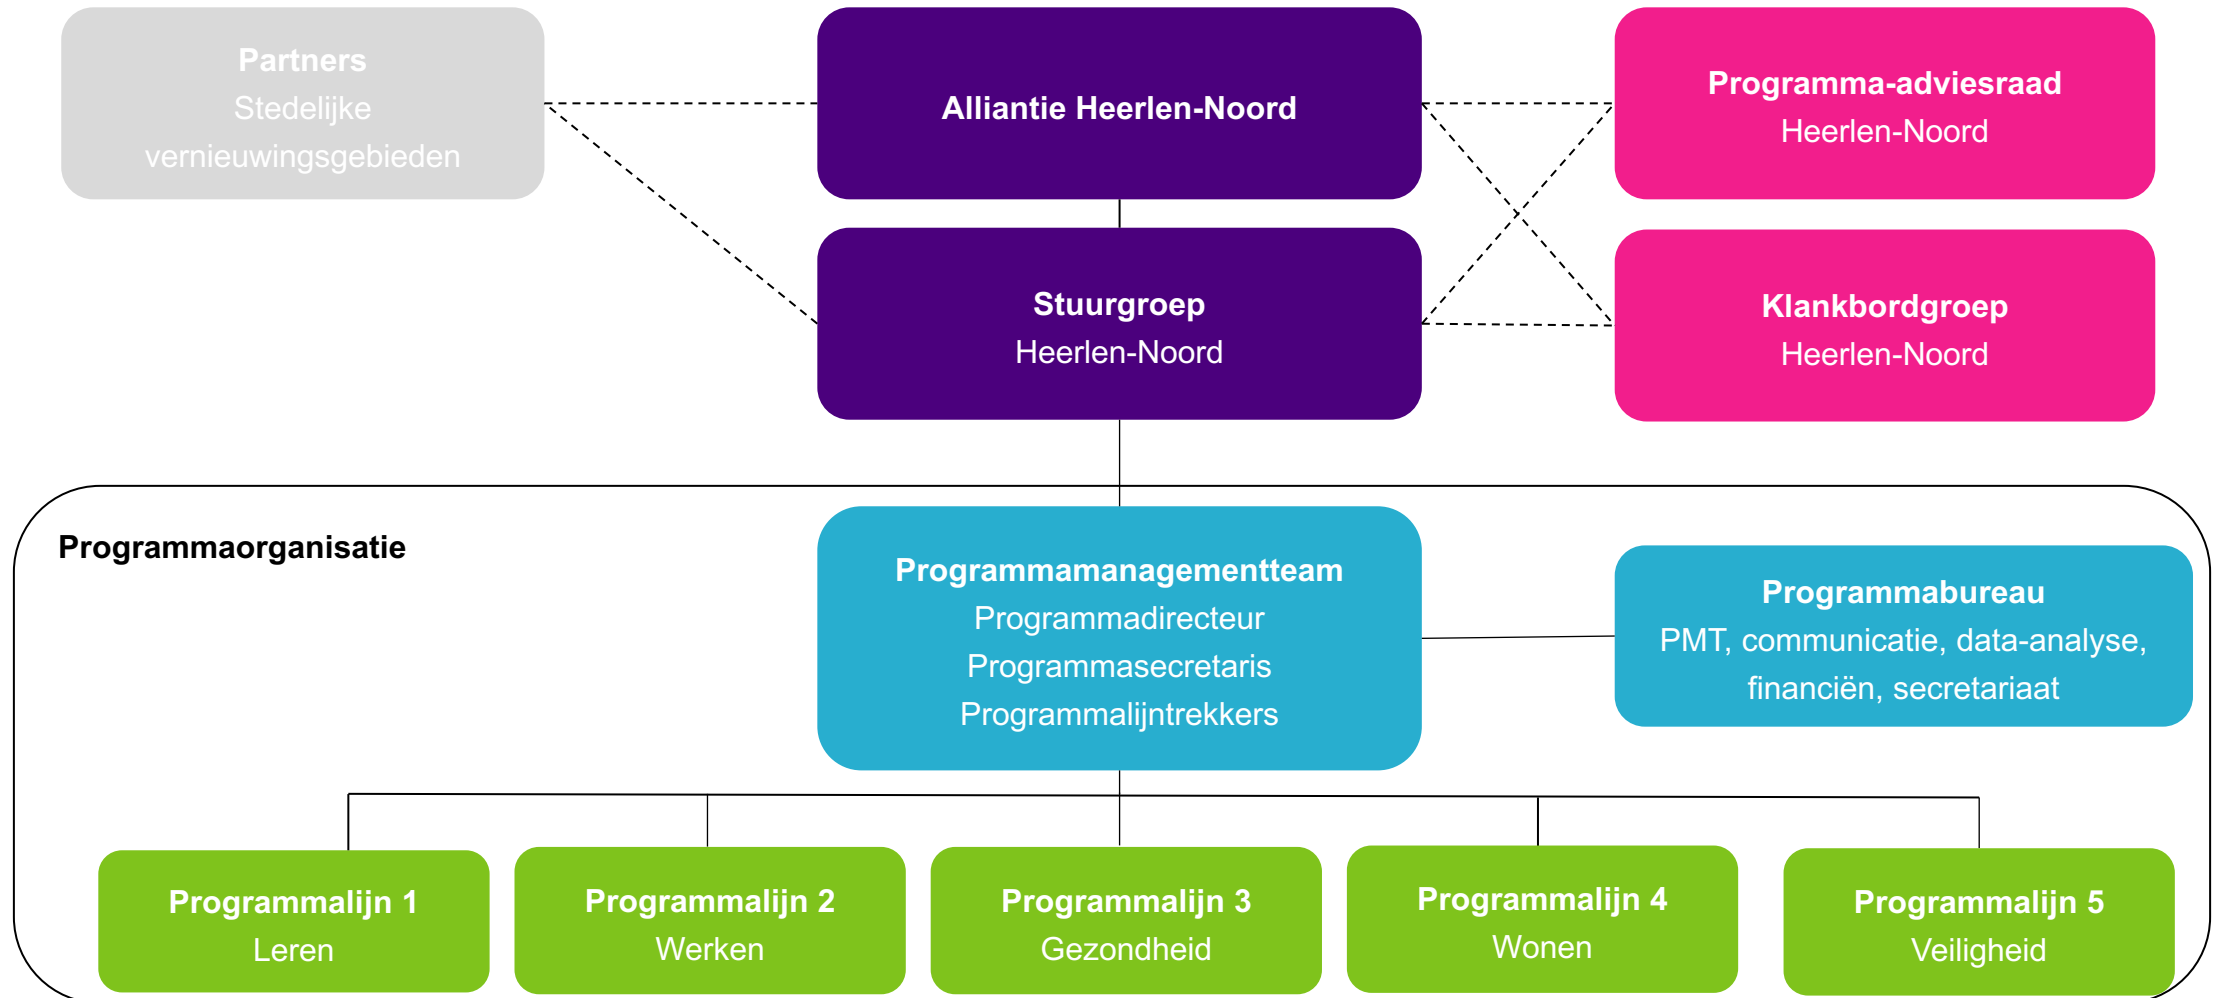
Partners
Stedelijke vernieuwingsgebieden

Alliantie Heerlen-Noord

Programma-adviesraad
Heerlen-Noord

Stuurgroep
Heerlen-Noord

Klankbordgroep
Heerlen-Noord

Programmaorganisatie

Programmamanagementteam
Programmadirecteur
Programmasecretaris
Programmalijntrekkers

Programmabureau
PMT, communicatie, data-analyse, financiën, secretariaat

Programmalijn 1
Leren

Programmalijn 2
Werken

Programmalijn 3
Gezondheid

Programmalijn 4
Wonen

Programmalijn 5
Veiligheid